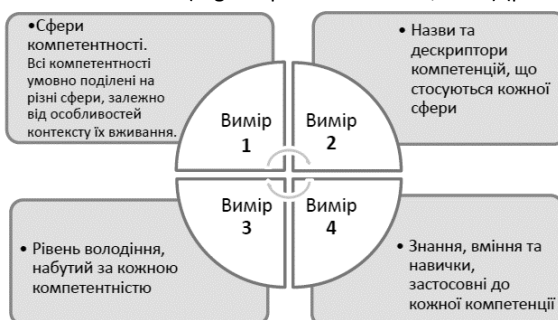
•Сфери компетентності.
Всі компетентності умовно поділені на різні сфери, залежно від особливостей контексту їх вживання.

• Назви та дескриптори компетенцій, що стосуються кожної сфери

Вимір 1

Вимір 2

Вимір 3

Вимір 4

• Рівень володіння, набутий за кожною компетентністю

• Знання, вміння та навички, застосовні до кожної компетенції